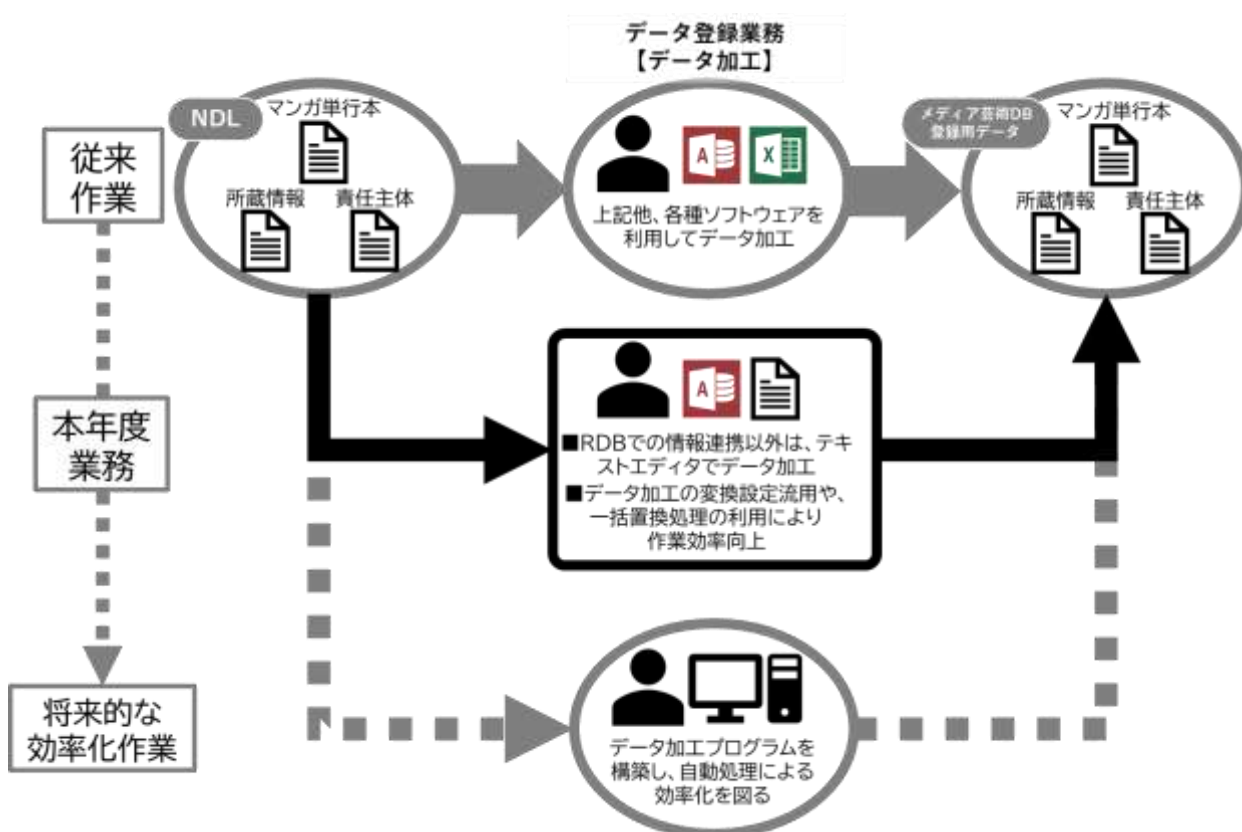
データ登録業務
【データ加工】

従来作業

NDL
マンガ単行本
所蔵情報
責任主体

A
X
上記他、各種ソフトウェアを利用してデータ加工

メディア芸術DB登録用データ
マンガ単行本
所蔵情報
責任主体

本年度業務

A
■RDBでの情報連携以外は、テキストエディタでデータ加工
■データ加工の変換設定流用や、一括置換処理の利用により作業効率向上

将来的な効率化作業

データ加工プログラムを構築し、自動処理による効率化を図る